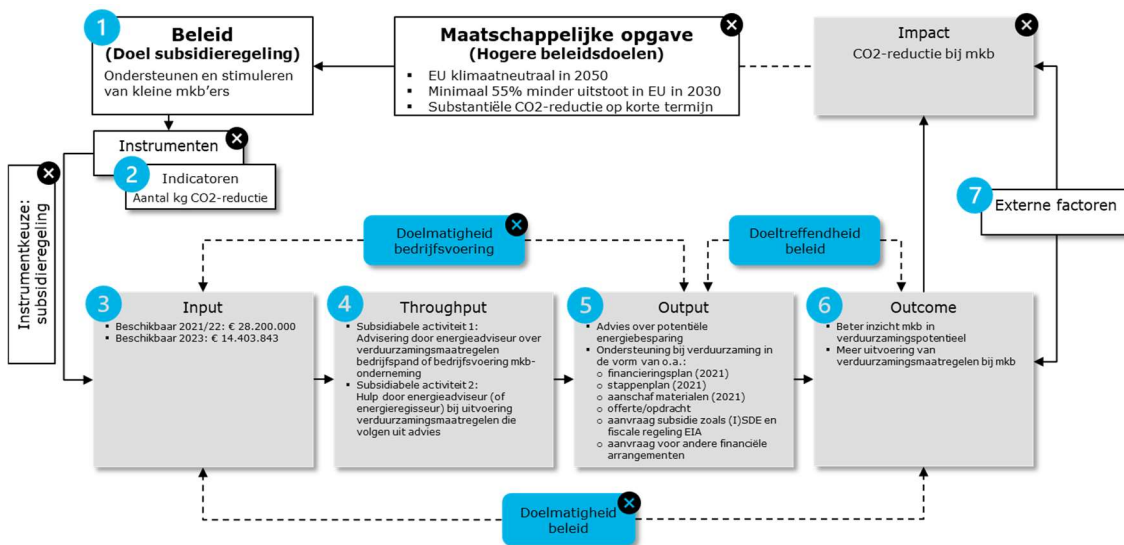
1 Beleid
(Doel subsidieregeling)
Ondersteunen en stimuleren van kleine mkb'ers

Maatschappelijke opgave
(Hogere beleidsdoelen)
- EU klimaatneutraal in 2050
- Minimaal 55% minder uitstoot in EU in 2030
- Substantiële CO2-reductie op korte termijn

Impact
CO2-reductie bij mkb

Instrumenten

2 Indicatoren
Aantal kg CO2-reductie

Instrumentkeuze: subsidieregeling

7 Externe factoren

Doelmatigheid bedrijfsvoering

Doeltreffendheid beleid

3 Input
- Beschikbaar 2021/22: € 28.200.000
- Beschikbaar 2023: € 14.403.843

4 Throughput
- Subsidiabele activiteit 1: Advisering door energieadviseur over verduurzamingsmaatregelen bedrijfspand of bedrijfsvoering mkb-onderneming
- Subsidiabele activiteit 2: Hulp door energieadviseur (of energieregisseur) bij uitvoering verduurzamingsmaatregelen die volgen uit advies

5 Output
- Advies over potentiële energiebesparing
- Ondersteuning bij verduurzaming in de vorm van o.a.:
  - financieringsplan (2021)
  - stappenplan (2021)
  - aanschaf materialen (2021)
  - offerte/opdracht
  - aanvraag subsidie zoals (I)SDE en fiscale regeling EIA
  - aanvraag voor andere financiële arrangementen

6 Outcome
- Beter inzicht mkb in verduurzamingspotentieel
- Meer uitvoering van verduurzamingsmaatregelen bij mkb

Doelmatigheid beleid